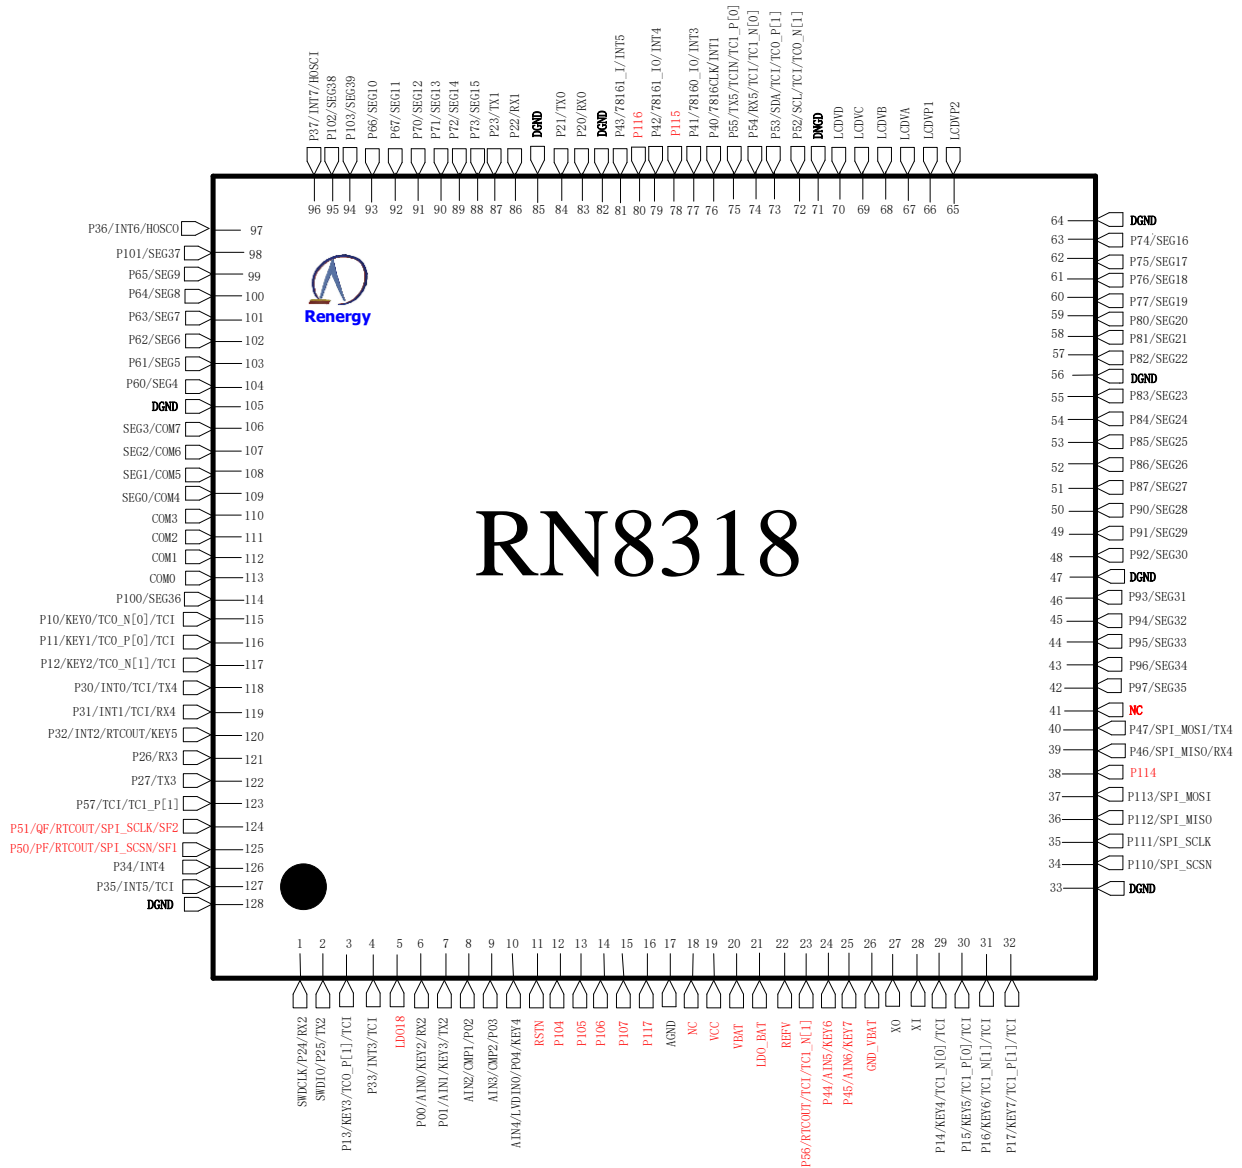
P37/INT7/HOSCI
P102/SEG38
P103/SEG39
P66/SEG10
P67/SEG11
P70/SEG12
P71/SEG13
P72/SEG14
P73/SEG15
P23/TX1
P22/RX1
DGND
P21/TX0
P20/RX0
DGND
P43/7816I_I/INT5
P116
P42/7816I_IO/INT4
P115
P41/7816O_IO/INT3
P40/7816CLK/INT1
P55/TX5/TCIN/TC1_P[0]
P54/RX5/TC1/TC1_N[0]
P53/SDA/TCI/TC0_P[1]
P52/SCL/TCI/TC0_N[1]
DNGD
LCDVD
LCDVC
LCDVB
LCDVA
LCDVP1
LCDVP2

96 95 94 93 92 91 90 89 88 87 86 85 84 83 82 81 80 79 78 77 76 75 74 73 72 71 70 69 68 67 66 65

P36/INT6/HOSCO 97
P101/SEG37 98
P65/SEG9 99
P64/SEG8 100
P63/SEG7 101
P62/SEG6 102
P61/SEG5 103
P60/SEG4 104
DGND 105
SEG3/COM7 106
SEG2/COM6 107
SEG1/COM5 108
SEG0/COM4 109
COM3 110
COM2 111
COM1 112
COM0 113
P100/SEG36 114
P10/KEY0/TC0_N[0]/TCI 115
P11/KEY1/TC0_P[0]/TCI 116
P12/KEY2/TC0_N[1]/TCI 117
P30/INT0/TCI/TX4 118
P31/INT1/TCI/RX4 119
P32/INT2/RTCOUT/KEY5 120
P26/RX3 121
P27/TX3 122
P57/TCI/TC1_P[1] 123
P51/QF/RTCOUT/SPI_SCLK/SF2 124
P50/PF/RTCOUT/SPI_SCSN/SF1 125
P34/INT4 126
P35/INT5/TCI 127
DGND 128

Renergy

RN8318

64 DGND
63 P74/SEG16
62 P75/SEG17
61 P76/SEG18
60 P77/SEG19
59 P80/SEG20
58 P81/SEG21
57 P82/SEG22
56 DGND
55 P83/SEG23
54 P84/SEG24
53 P85/SEG25
52 P86/SEG26
51 P87/SEG27
50 P90/SEG28
49 P91/SEG29
48 P92/SEG30
47 DGND
46 P93/SEG31
45 P94/SEG32
44 P95/SEG33
43 P96/SEG34
42 P97/SEG35
41 NC
40 P47/SPI_MOSI/TX4
39 P46/SPI_MISO/RX4
38 P114
37 P113/SPI_MOSI
36 P112/SPI_MISO
35 P111/SPI_SCLK
34 P110/SPI_SCSN
33 DGND

1 2 3 4 5 6 7 8 9 10 11 12 13 14 15 16 17 18 19 20 21 22 23 24 25 26 27 28 29 30 31 32

SWDCLK/P24/RX2
SWDIO/P25/TX2
P13/KEY3/TC0_P[1]/TCI
P33/INT3/TCI
LDO18
P00/AIN0/KEY2/RX2
P01/AIN1/KEY3/TX2
AIN2/CMP1/P02
AIN3/CMP2/P03
AIN4/LVDIN0/P04/KEY4
RSTN
P104
P105
P106
P107
P117
AGND
NC
VCC
VBAT
LDO_BAT
REFV
P56/RTCOUT/TCI/TC1_N[1]
P44/AIN5/KEY6
P45/AIN6/KEY7
GND_VBAT
XO
XI
P14/KEY4/TC1_N[0]/TCI
P15/KEY5/TC1_P[0]/TCI
P16/KEY6/TC1_N[1]/TCI
P17/KEY7/TC1_P[1]/TCI